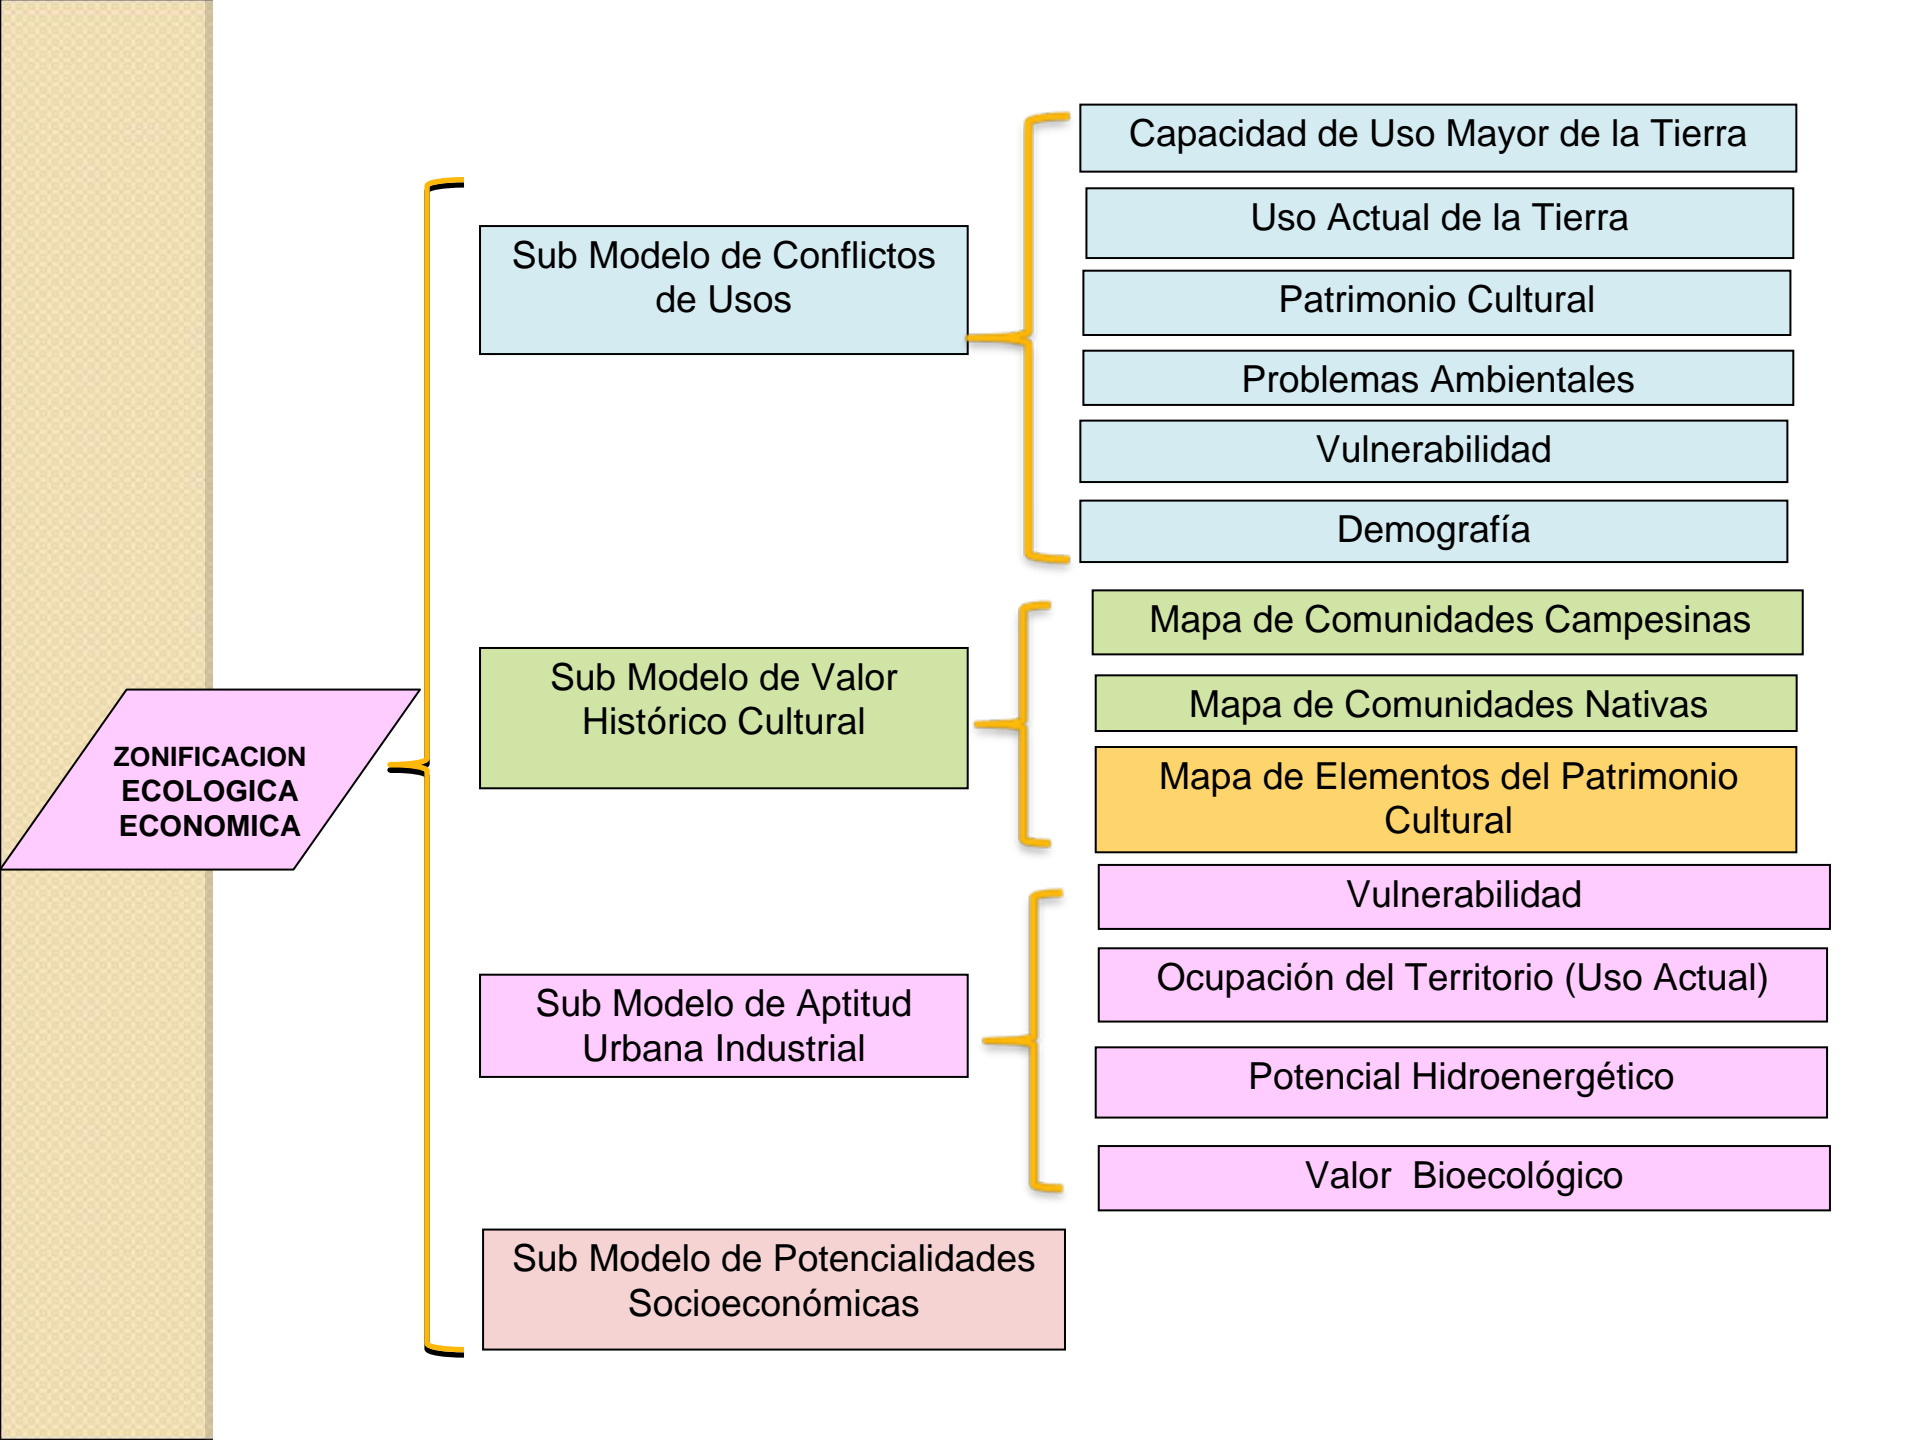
ZONIFICACION ECOLOGICA ECONOMICA

Sub Modelo de Conflictos de Usos

Capacidad de Uso Mayor de la Tierra

Uso Actual de la Tierra

Patrimonio Cultural

Problemas Ambientales

Vulnerabilidad

Demografía

Sub Modelo de Valor Histórico Cultural

Mapa de Comunidades Campesinas

Mapa de Comunidades Nativas

Mapa de Elementos del Patrimonio Cultural

Sub Modelo de Aptitud Urbana Industrial

Vulnerabilidad

Ocupación del Territorio (Uso Actual)

Potencial Hidroenergético

Valor  Bioecológico

Sub Modelo de Potencialidades Socioeconómicas